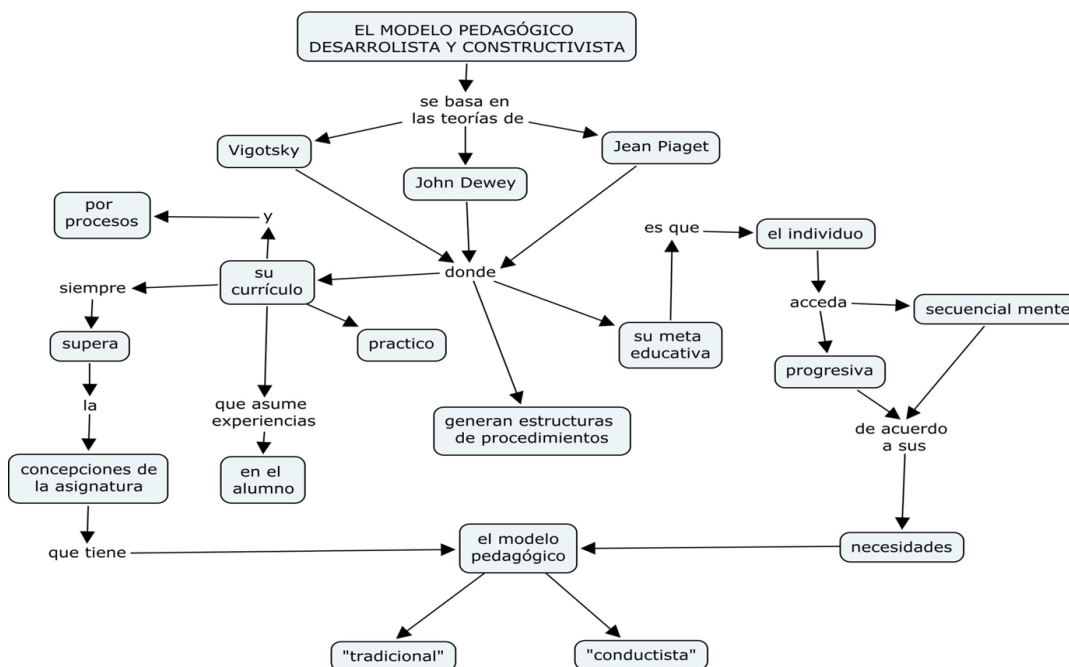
EL MODELO PEDAGÓGICO DESARROLISTA Y CONSTRUCTIVISTA

se basa en las teorías de

Vigotsky

John Dewey

Jean Piaget

donde

por procesos

y

su currículo

siempre

supera

la

concepciones de la asignatura

que tiene

practico

que asume experiencias

en el alumno

generan estructuras de procedimientos

su meta educativa

es que

el individuo

acceda

secuencial mente

progresiva

de acuerdo a sus

necesidades

el modelo pedagógico

"tradicional"

"conductista"